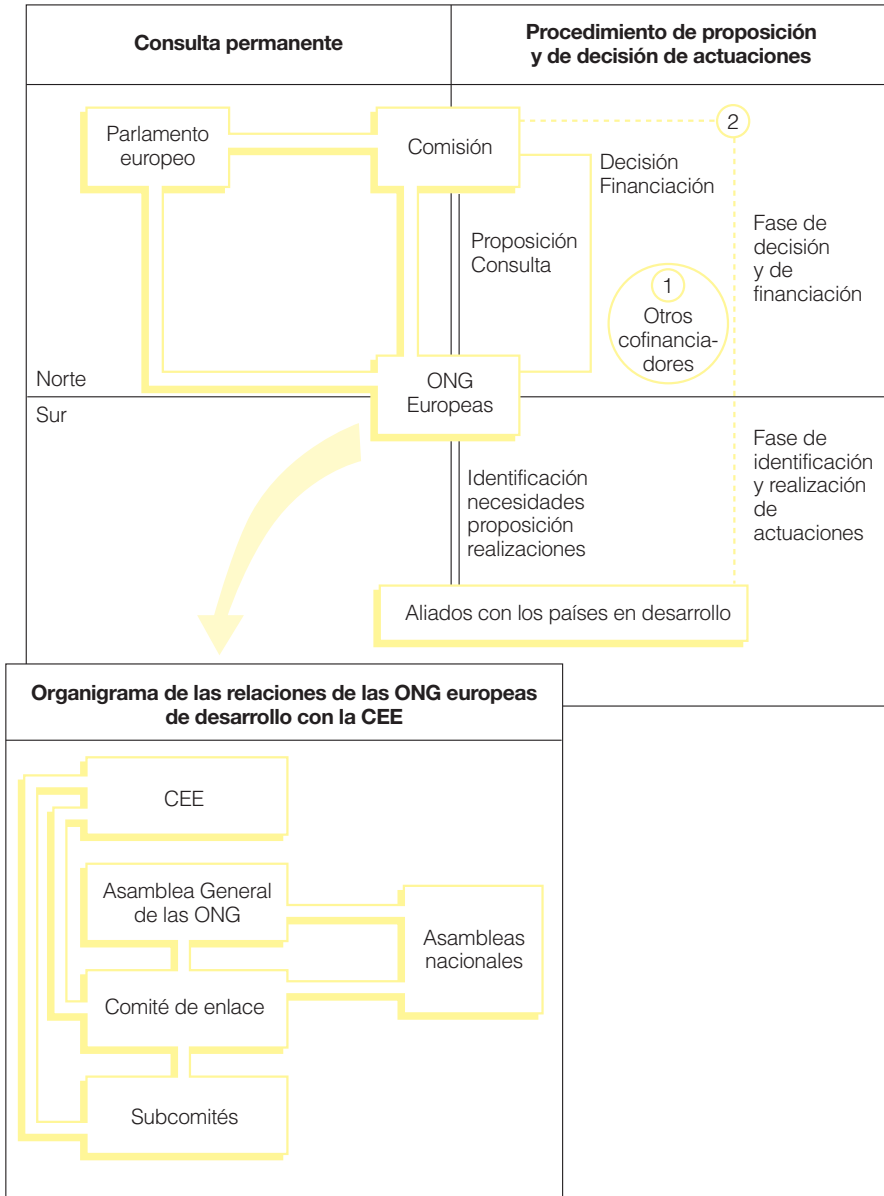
Consulta permanente

Procedimiento de proposición y de decisión de actuaciones

Parlamento europeo

Comisión

2

Decisión Financiación

Fase de decisión y de financiación

Proposición Consulta

1

Otros cofinanciadores

Norte

ONG Europeas

Sur

Fase de identificación y realización de actuaciones

Identificación necesidades proposición realizaciones

Aliados con los países en desarrollo

Organigrama de las relaciones de las ONG europeas de desarrollo con la CEE

CEE

Asamblea General de las ONG

Asambleas nacionales

Comité de enlace

Subcomités